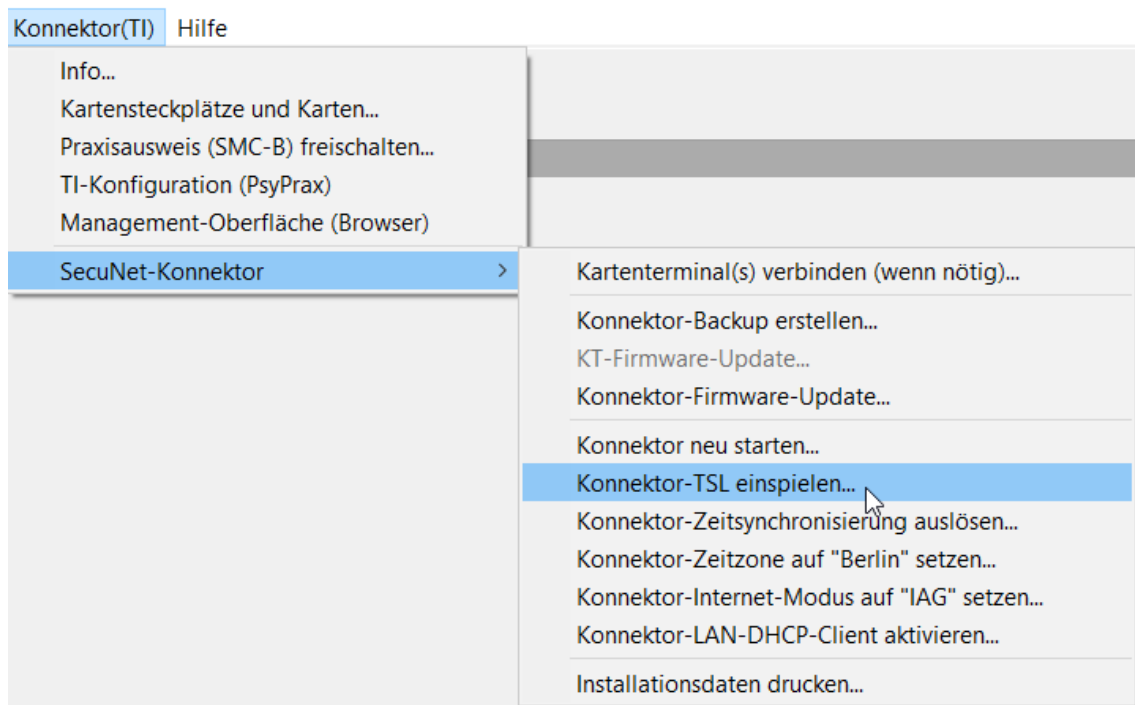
Konnektor(TI) Hilfe

Info...
Kartensteckplätze und Karten...
Praxisausweis (SMC-B) freischalten...
TI-Konfiguration (PsyPrax)
Management-Oberfläche (Browser)
SecuNet-Konnektor >

Kartenterminal(s) verbinden (wenn nötig)...
Konnektor-Backup erstellen...
KT-Firmware-Update...
Konnektor-Firmware-Update...
Konnektor neu starten...
Konnektor-TSL einspielen...
Konnektor-Zeitsynchronisierung auslösen...
Konnektor-Zeitzone auf "Berlin" setzen...
Konnektor-Internet-Modus auf "IAG" setzen...
Konnektor-LAN-DHCP-Client aktivieren...
Installationsdaten drucken...